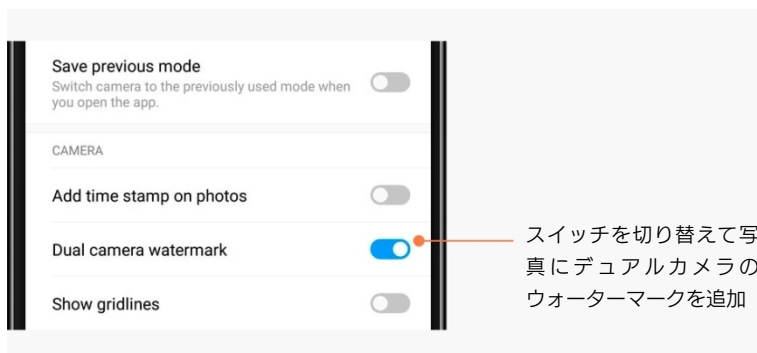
Save previous mode
Switch camera to the previously used mode when you open the app.

CAMERA

Add time stamp on photos

Dual camera watermark

Show gridlines

スイッチを切り替えて写真にデュアルカメラのウォーターマークを追加